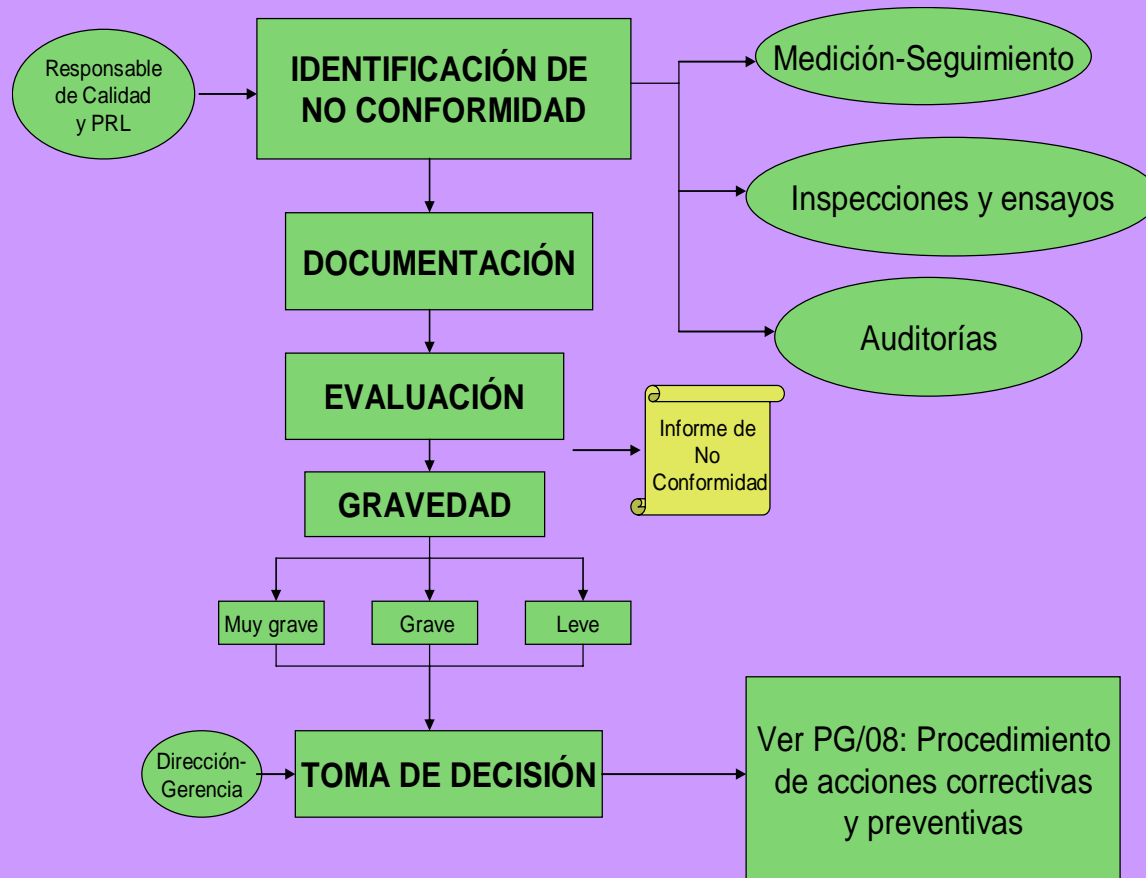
Responsable de Calidad y PRL

IDENTIFICACIÓN DE NO CONFORMIDAD

Medición-Seguimiento

Inspecciones y ensayos

Auditorías

DOCUMENTACIÓN

EVALUACIÓN

Informe de No Conformidad

GRAVEDAD

Muy grave

Grave

Leve

Dirección-Gerencia

TOMA DE DECISIÓN

Ver PG/08: Procedimiento de acciones correctivas y preventivas